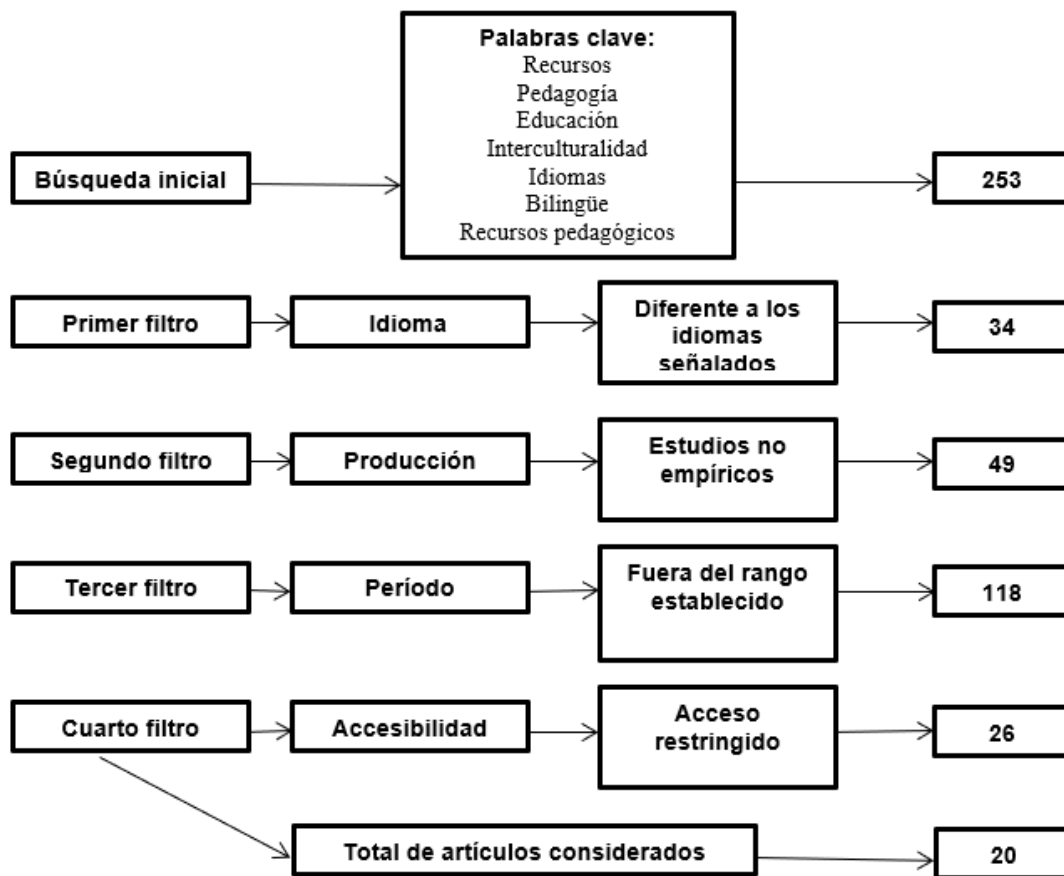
Palabras clave:
Recursos
Pedagogía
Educación
Interculturalidad
Idiomas
Bilingüe
Recursos pedagógicos

Búsqueda inicial

253

Primer filtro

Idioma

Diferente a los idiomas señalados

34

Segundo filtro

Producción

Estudios no empíricos

49

Tercer filtro

Período

Fuera del rango establecido

118

Cuarto filtro

Accesibilidad

Acceso restringido

26

Total de artículos considerados

20